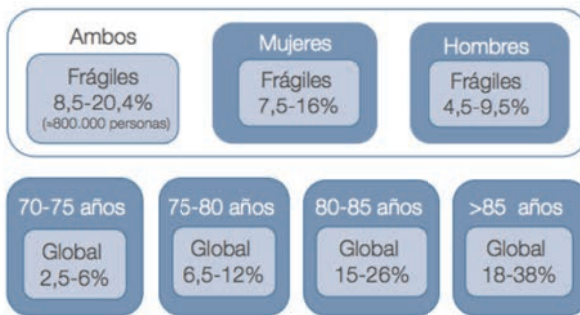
Ambos

Frágiles
8,5-20,4%
(≈800.000 personas)

Mujeres

Frágiles
7,5-16%

Hombres

Frágiles
4,5-9,5%

70-75 años

Global
2,5-6%

75-80 años

Global
6,5-12%

80-85 años

Global
15-26%

>85 años

Global
18-38%